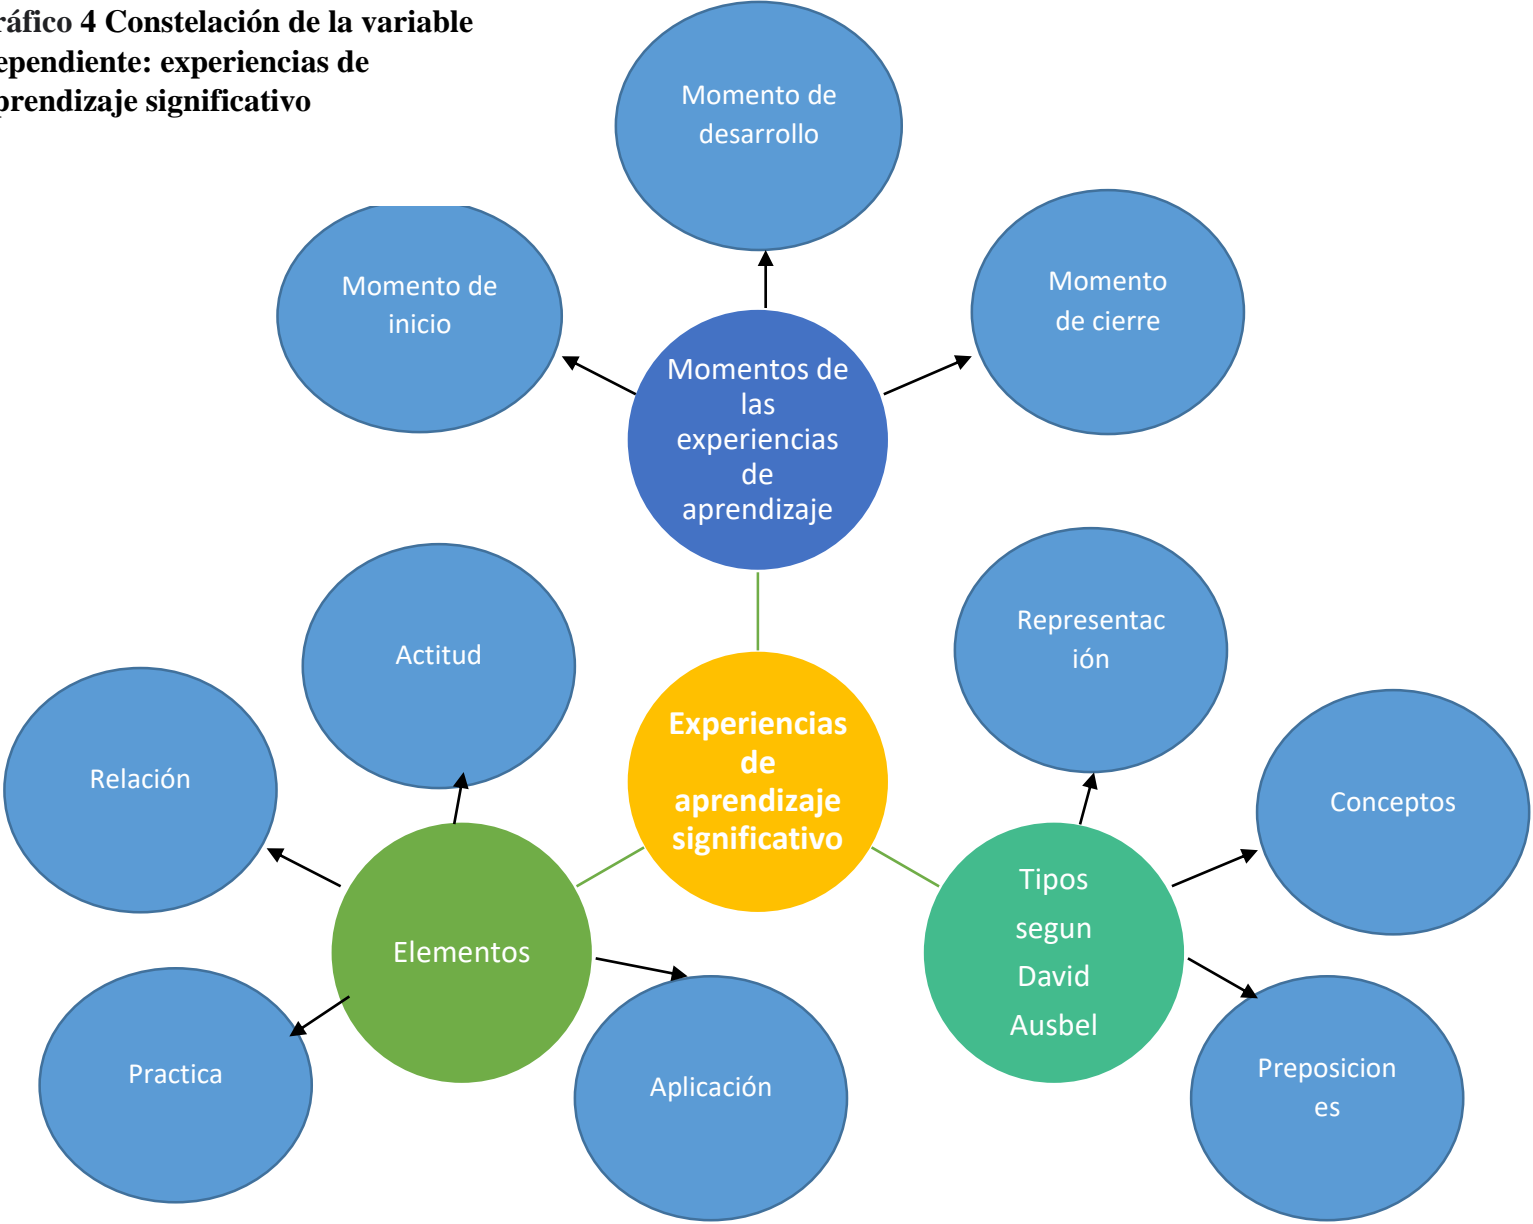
ráfico 4 Constelación de la variable ependiente: experiencias de prendizaje significativo

Momento de desarrollo

Momento de inicio

Momento de cierre

Momentos de las experiencias de aprendizaje

Actitud

Representación

Relación

Experiencias de aprendizaje significativo

Conceptos

Elementos

Tipos segun David Ausbel

Practica

Aplicación

Preposiciones